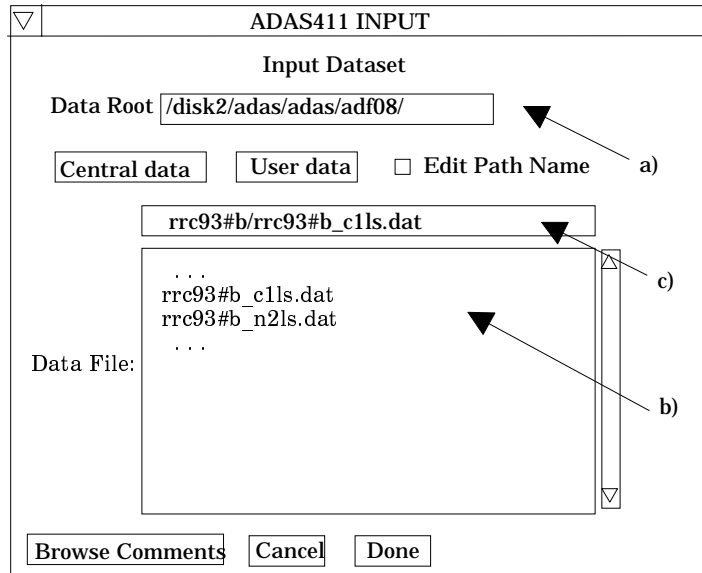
ADAS411 INPUT

Input Dataset

Data Root /disk2/adas/adas/adf08/

a)

Central data User data Edit Path Name

rrc93#b/rrc93#b_c1ls.dat

c)

...
rrc93#b_c1ls.dat
rrc93#b_n2ls.dat
...

Data File:

b)

Browse Comments Cancel Done